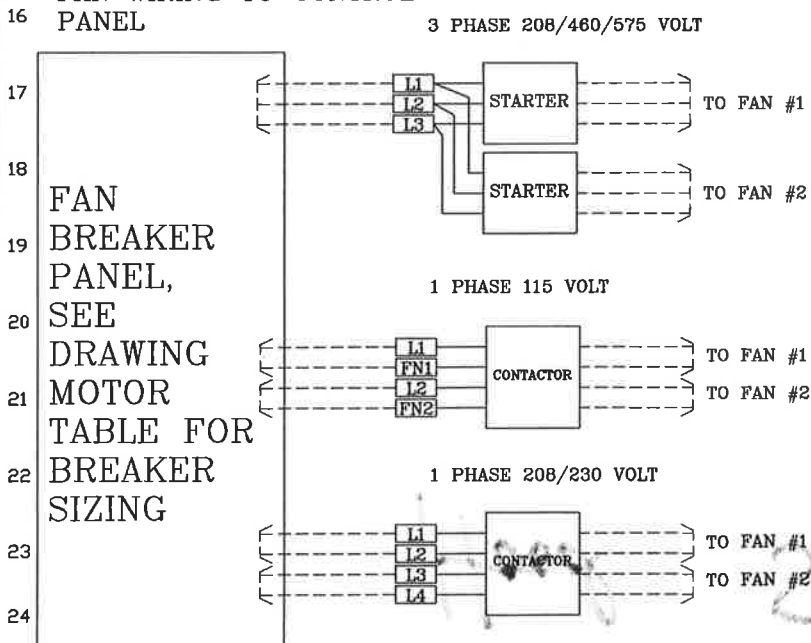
16 PANEL

3 PHASE 208/460/575 VOLT

17

18

19

20

21

22

23

24

FAN BREAKER PANEL, SEE DRAWING MOTOR TABLE FOR BREAKER SIZING

L1
L2
L3

STARTER

TO FAN #1

STARTER

TO FAN #2

1 PHASE 115 VOLT

L1
FN1
L2
FN2

CONTACTOR

TO FAN #1

TO FAN #2

1 PHASE 208/230 VOLT

L1
L2
L3
L4

CONTACTOR

TO FAN #1

TO FAN #2